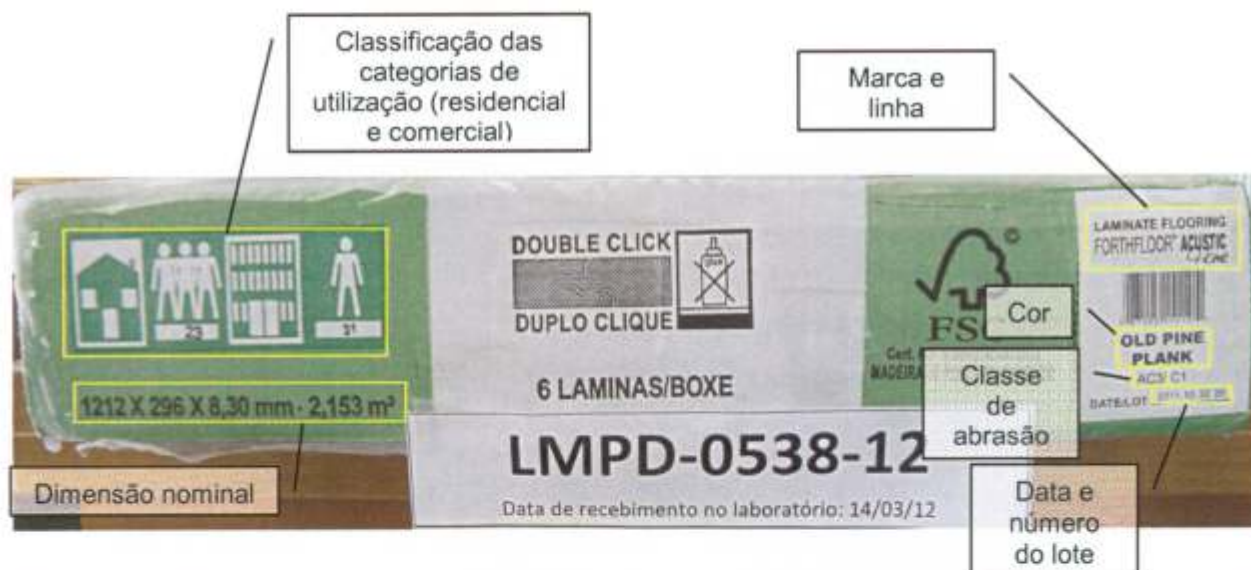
Classificação das categorias de utilização (residencial e comercial)

Marca e linha

23

31

1212 X 296 X 8,30 mm · 2,153 m²

Dimensão nominal

DOUBLE CLICK

DUPLO CLIQUE

6 LAMINAS/BOXE

LMPD-0538-12

Data de recebimento no laboratório: 14/03/12

FSC

Cert. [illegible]
MADEIRA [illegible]

Cor

Classe de abrasão

LAMINATE FLOORING
FORTHFLOOR® ACUSTIC

OLD PINE PLANK

AC3/ C1

DATE/LOT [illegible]

Data e número do lote